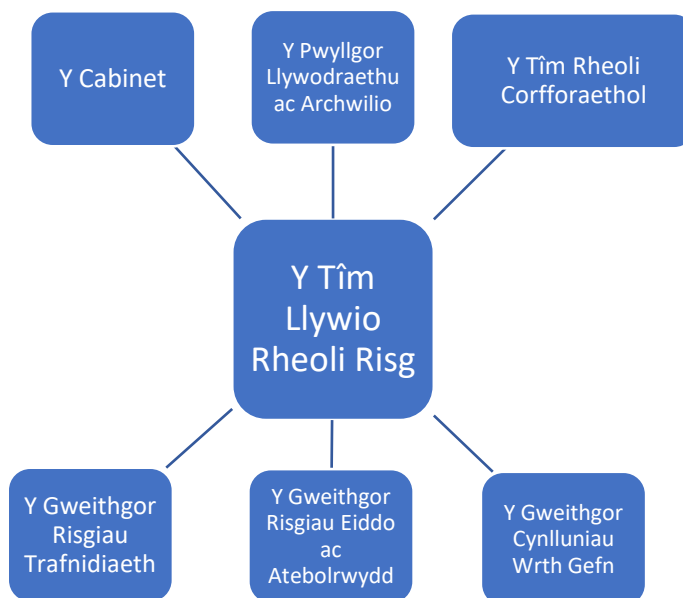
Y Cabinet

Y Pwyllgor Llywodraethu ac Archwilio

Y Tîm Rheoli Corfforaethol

Y Tîm Llywio Rheoli Risg

Y Gweithgor Risgiau Trafnidiaeth

Y Gweithgor Risgiau Eiddo ac Atebolrwydd

Y Gweithgor Cynlluniau Wrth Gefn